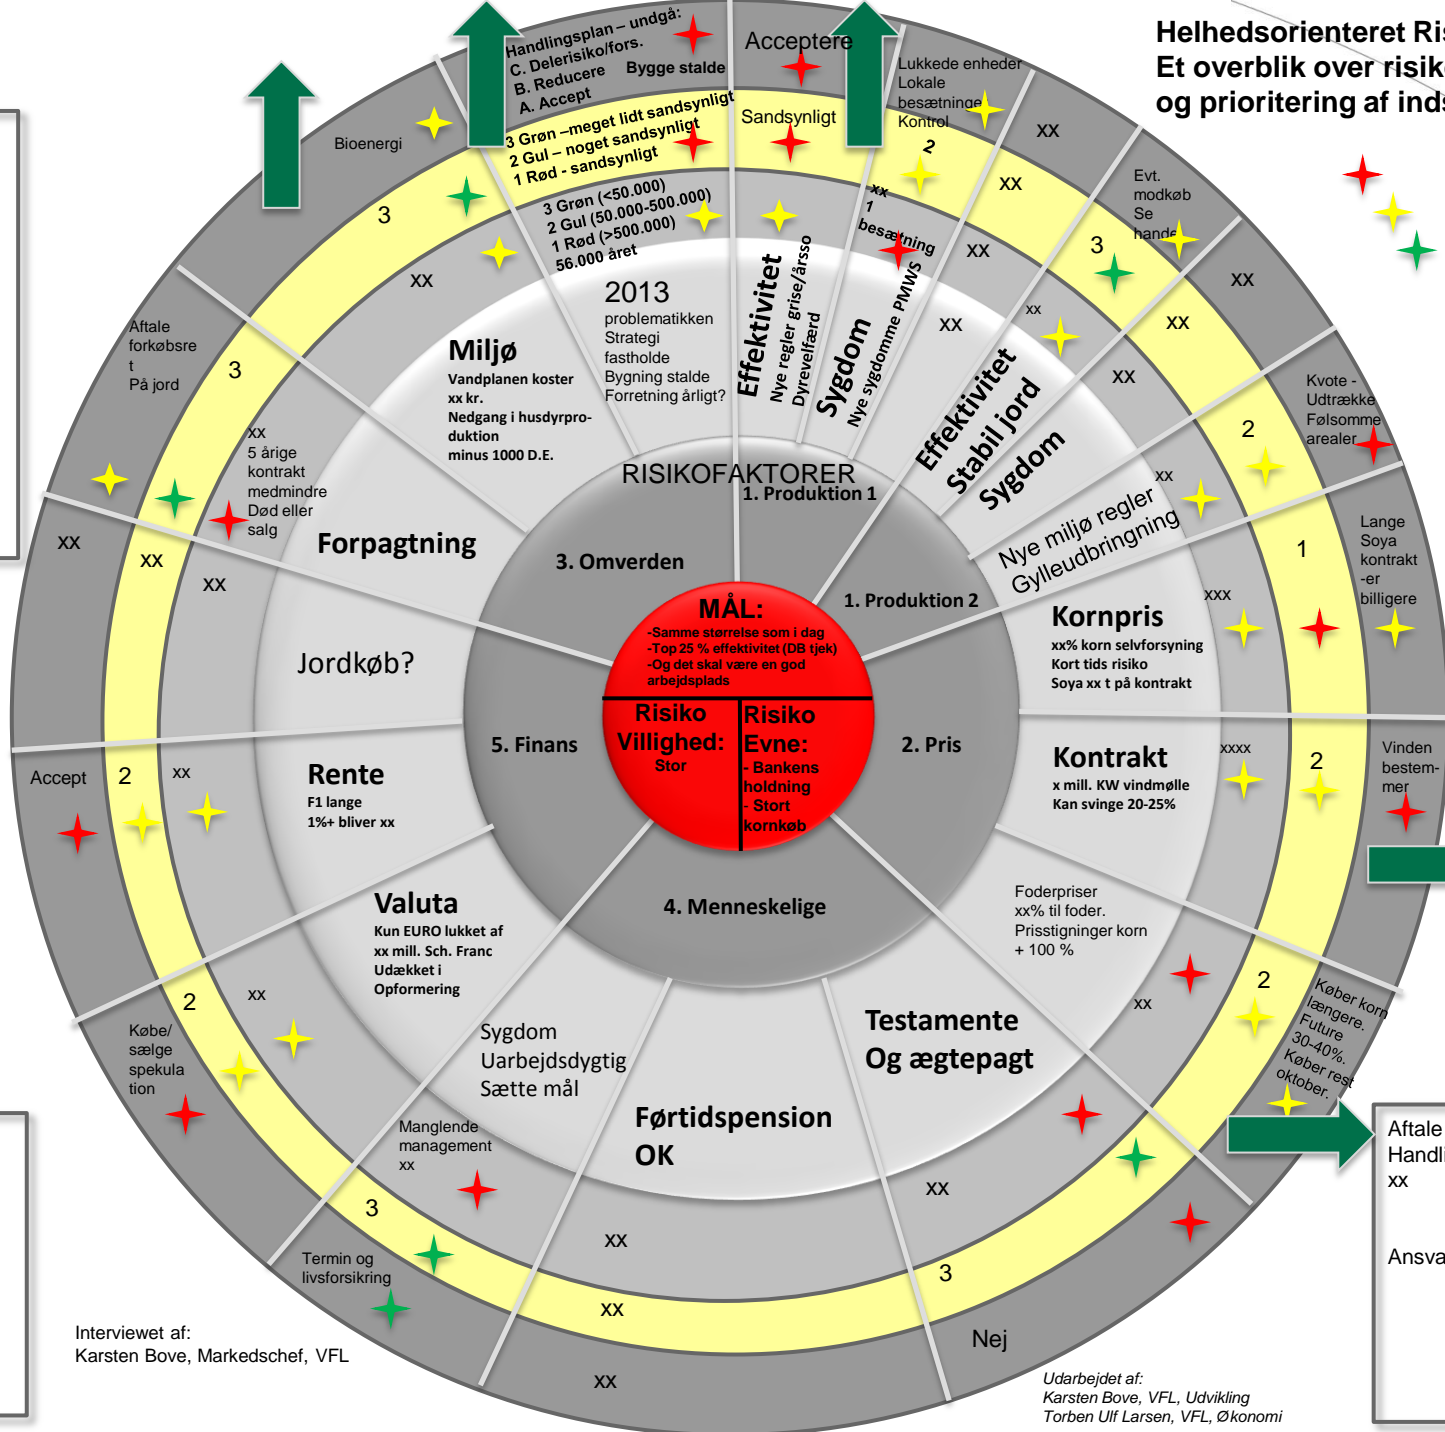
Helhedsorienteret Ri
Et overblik over risik
og prioritering af ind

Handlingsplan – undgå:
C. Delerisiko/fors.
B. Reducere
A. Accept
Bygge stalde

Acceptere

Lukkede enheder
Lokale
besætninger
Kontrol

Bioenergi

3 Grøn –meget lidt sandsynligt
2 Gul – noget sandsynligt
1 Rød - sandsynligt

Sandsynligt

3 Grøn (<50.000)
2 Gul (50.000-500.000)
1 Rød (>500.000)
56.000 året

2
xx
1
besætning

xx
xx
xx
Evt.
modkøb
Se
hande
3
xx
xx
3
3
xx
xx
xx
xx

2013
problematikken
Strategi
fastholde
Bygning stalde
Forretning årligt?

Effektivitet
Nye regler grise/årsso
Dyrevelfærd
Sygdom
Nye sygdomme PMWS

Effektivitet
Stabil jord
Sygdom

Kvote -
Udtrække
Følsomme
arealer

2

Aftale
forkøbsret
På jord
3

Miljø
Vandplanen koster
xx kr.
Nedgang i husdyrproduktion
minus 1000 D.E.

xx
5 årige
kontrakt
medmindre
Død eller
salg

RISIKOFAKTORER
1. Produktion 1

xx
Nye miljø regler
Gyllebringning

Lange
Soya
kontrakt
-er
billigere
1

xx
xx
xx
Forpagtning
3. Omverden
1. Produktion 2

xxx
Kornpris
xx% korn selvforsyning
Kort tids risiko
Soya xx t på kontrakt

Jordkøb?

MÅL:
-Samme størrelse som i dag
-Top 25 % effektivitet (DB tjek)
-Og det skal være en god arbejdsplads

Risiko
Villighed:
Stor

Risiko
Evne:
- Bankens holdning
- Stort kornkøb

5. Finans
2. Pris

Accept
2
xx
Rente
F1 lange
1%+ bliver xx

xxxx
Kontrakt
x mill. KW vindmølle
Kan svinge 20-25%

2
Vinden
bestem-
mer

Valuta
Kun EURO lukket af
xx mill. Sch. Franc
Udækket i
Opformering

4. Menneskelige

Foderpriser
xx% til foder.
Prisstigninger korn
+ 100 %

2
xx
Købe/
sælge
spekula
tion

xx
2
Køber korn
længere.
Future
30-40%.
Køber rest
oktober.

Sygdom
Uarbejdsdygtig
Sætte mål

Testamente
Og ægtepagt

Førtidspension
OK

Manglende
management
xx

Aftale
Handl
xx

Ansva

3
Termin og
livsforsikring

xx
xx
3

xx
Nej

xx

Interviewet af:
Karsten Bove, Markedschef, VFL

Udarbejdet af:
Karsten Bove, VFL, Udvikling
Torben Ulf Larsen, VFL, Økonomi